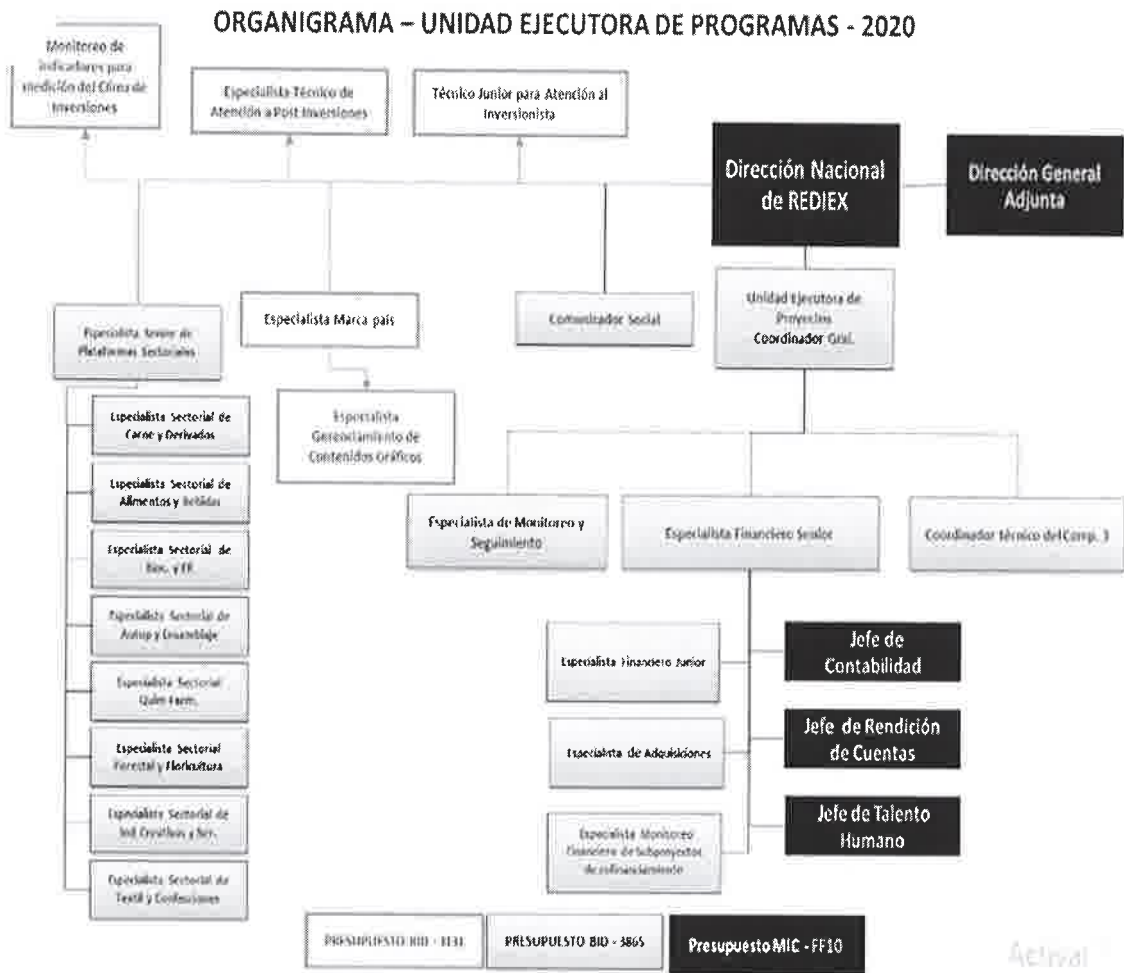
ORGANIGRAMA – UNIDAD EJECUTORA DE PROGRAMAS - 2020

Monitoreo de indicadores para medición del Clima de Inversiones

Especialista Técnico de Atención a Post Inversiones

Técnico Junior para Atención al Inversionista

Dirección Nacional de REDIEX

Dirección General Adjunta

Especialista Senior de Plataformas Sectoriales

Especialista Marca país

Comunicador Social

Unidad Ejecutora de Proyectos Coordinador Gral.

Especialista Gerenciamiento de Contenidos Gráficos

Especialista Sectorial de Carne y Derivados

Especialista Sectorial de Alimentos y Bebidas

Especialista Sectorial de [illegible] y ER

Especialista Sectorial de Autop y Ensamblaje

Especialista Sectorial Quim Farm.

Especialista Sectorial Forestal y Floricultura

Especialista Sectorial de Ind. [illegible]

Especialista Sectorial de Textil y Confecciones

Especialista de Monitoreo y Seguimiento

Especialista Financiero Senior

Coordinador técnico del Comp. 3

Especialista Financiero Junior

Jefe de Contabilidad

Especialista de Adquisiciones

Jefe de Rendición de Cuentas

Especialista Monitoreo Financiero de Subproyectos de cofinanciamiento

Jefe de Talento Humano

PRESUPUESTO BID - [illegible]

PRESUPUESTO BID - 3865

Presupuesto MIC - FF10

Activar